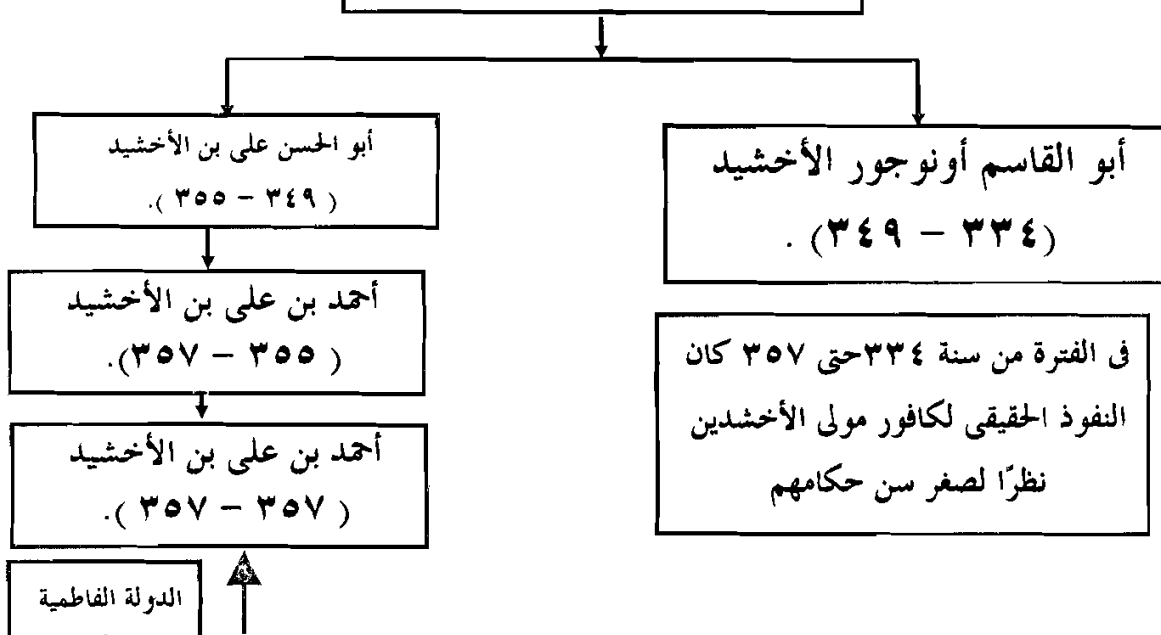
أبو القاسم أونوجور الأخشيد
(٣٣٤ - ٣٤٩).

في الفترة من سنة ٣٣٤حتى ٣٥٧ كان النفوذ الحقيقى لكافور مولى الأخشدين نظرًا لصغر سن حكامهم

أبو الحسن على بن الأخشيد
(٣٤٩ - ٣٥٥).

أحمد بن على بن الأخشيد
(٣٥٥ - ٣٥٧).

أحمد بن على بن الأخشيد
(٣٥٧ - ٣٥٧).

الدولة الفاطمية